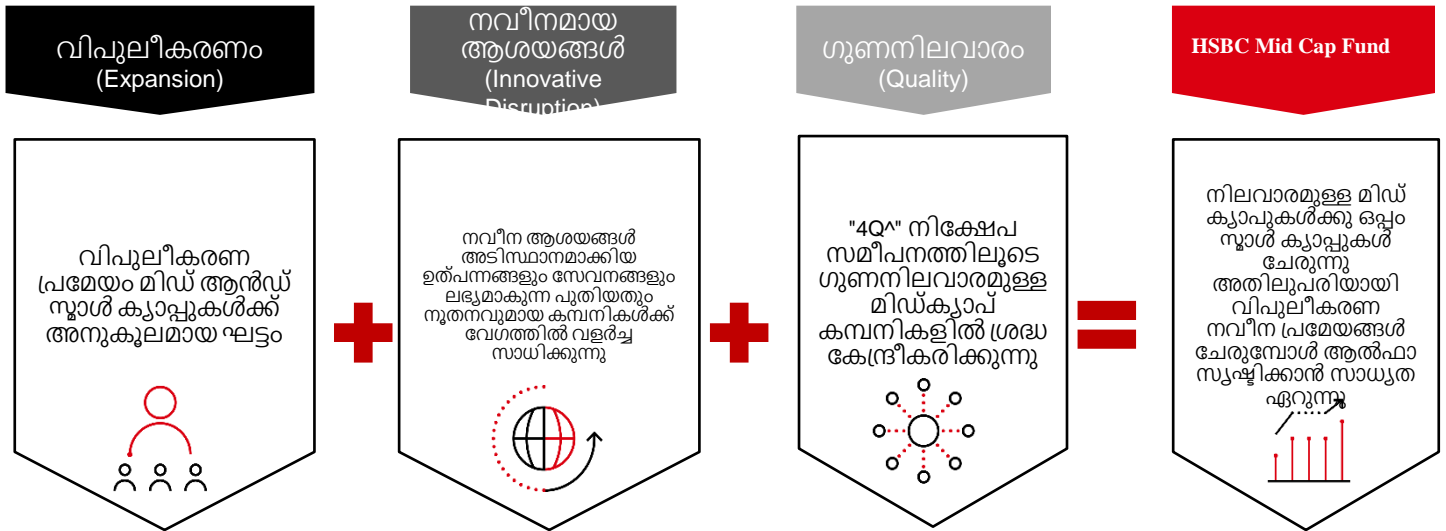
വിപുലീകരണം
(Expansion)

നവീനമായ ആശയങ്ങൾ
(Innovative Disruption)

ഗുണനിലവാരം
(Quality)

HSBC Mid Cap Fund

വിപുലീകരണ പ്രമേയം മിഡ് ആൻഡ് സ്മാൾ ക്യാപ്പുകൾക്ക് അനുകൂലമായ ഘട്ടം

നവീന ആശയങ്ങൾ അടിസ്ഥാനമാക്കിയ ഉത്പന്നങ്ങളും സേവനങ്ങളും ലഭ്യമാകുന്ന പുതിയതും നൂതനവുമായ കമ്പനികൾക്ക് വേഗത്തിൽ വളർച്ച സാധിക്കുന്നു

"4Q^" നിക്ഷേപ സമീപനത്തിലൂടെ ഗുണനിലവാരമുള്ള മിഡ്ക്യാപ് കമ്പനികളിൽ ശ്രദ്ധ കേന്ദ്രീകരിക്കുന്നു

നിലവാരമുള്ള മിഡ് ക്യാപുകൾക്കു ഒപ്പം സ്മാൾ ക്യാപ്പുകൾ ചേരുന്നു അതിലുപരിയായി വിപുലീകരണ നവീന പ്രമേയങ്ങൾ ചേരുമ്പോൾ ആൽഫാ സൃഷ്ടിക്കാൻ സാധ്യത ഏറുന്നു